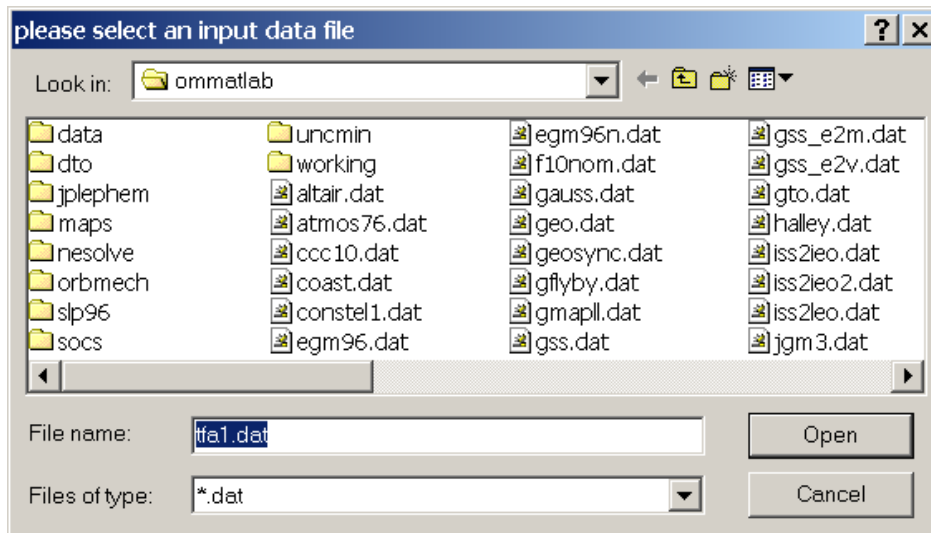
please select an input data file

? X

Look in: ommatlab

data
dto
jplephem
maps
nesolve
orbmech
slp96
socs

uncmin
working
altair.dat
atmos76.dat
ccc10.dat
coast.dat
constel1.dat
egm96.dat

egm96n.dat
f10nom.dat
gauss.dat
geo.dat
geosync.dat
gflyby.dat
gmapll.dat
gss.dat

gss_e2m.dat
gss_e2v.dat
gto.dat
halley.dat
iss2ieo.dat
iss2ieo2.dat
iss2leo.dat
jgm3.dat

File name: tfa1.dat

Open

Files of type: *.dat

Cancel